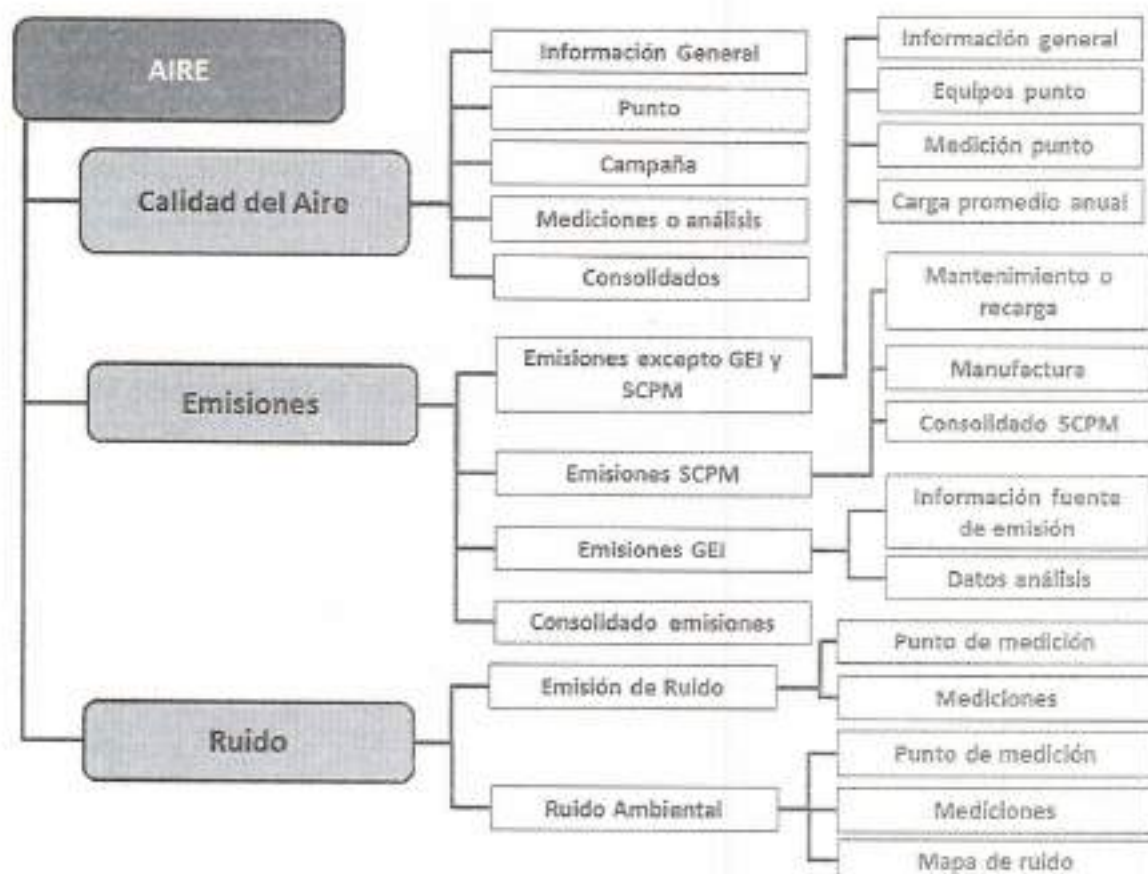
AIRE

Calidad del Aire

Información General

Punto

Campaña

Mediciones o análisis

Consolidados

Emisiones

Emisiones excepto GEI y SCPM

Información general

Equipos punto

Medición punto

Carga promedio anual

Emisiones SCPM

Mantenimiento o recarga

Manufactura

Consolidado SCPM

Emisiones GEI

Información fuente de emisión

Datos análisis

Consolidado emisiones

Ruido

Emisión de Ruido

Punto de medición

Mediciones

Ruido Ambiental

Punto de medición

Mediciones

Mapa de ruido